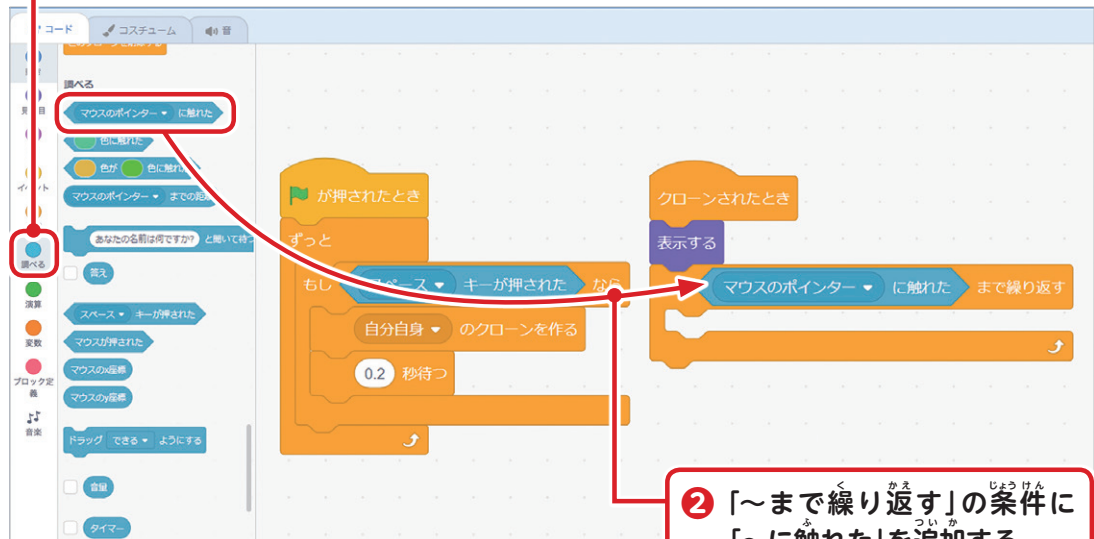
コード　コスチューム　音

調べる
マウスのポインター ▾ に触れた
色に触れた
色が 色に触れた
マウスのポインター ▾ までの距離
あなたの名前は何ですか? と聞いて待つ
答え
スペース ▾ キーが押された
マウスが押された
マウスのx座標
マウスのy座標
ドラッグ できる ▾ ようにする
音量
タイマー

見た目
イベント
調べる
演算
変数
ブロック定義
音楽

が押されたとき
ずっと
もし スペース ▾ キーが押された なら
自分自身 ▾ のクローンを作る
0.2 秒待つ

クローンされたとき
表示する
マウスのポインター ▾ に触れた まで繰り返す

❷「～まで繰り返す」の条件に「～に触れた」を追加する